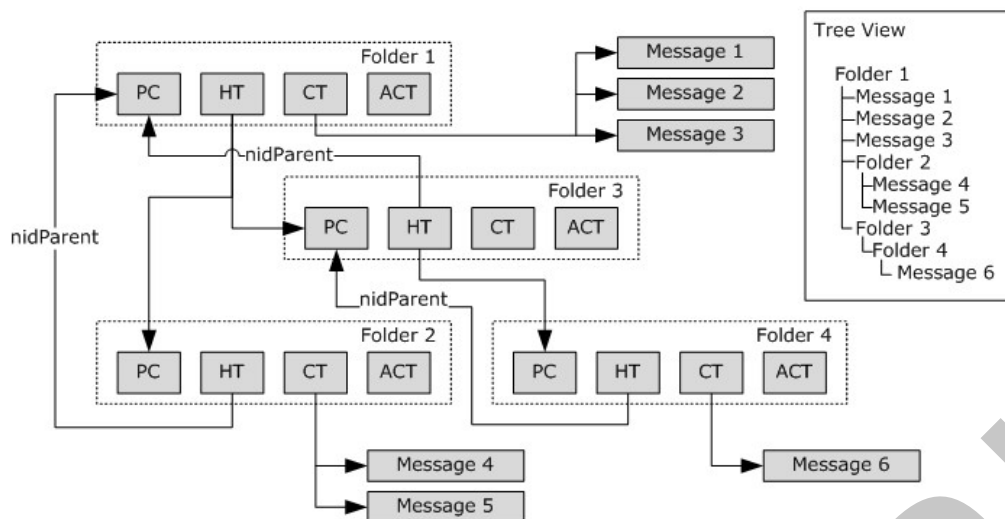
Folder 1

PC HT CT ACT

Message 1

Message 2

Message 3

nidParent

Folder 3

PC HT CT ACT

nidParent

nidParent

Folder 2

PC HT CT ACT

Folder 4

PC HT CT ACT

Message 4

Message 5

Message 6

Tree View

Folder 1
Message 1
Message 2
Message 3
Folder 2
Message 4
Message 5
Folder 3
Folder 4
Message 6